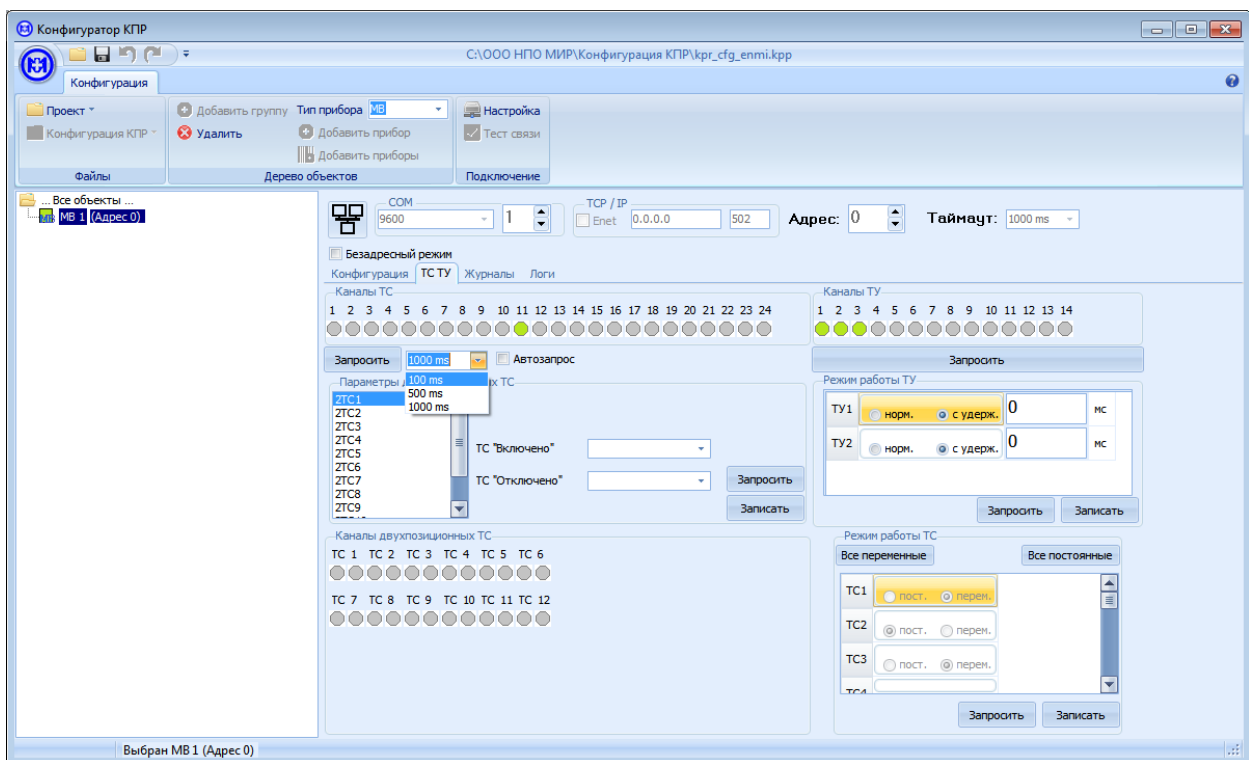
Конфигуратор КПР

C:\ООО НПО МИР\Конфигурация КПР\kpr_cfg_enmi.kpp

Конфигурация

Проект
Конфигурация КПР
Файлы

Добавить группу
Тип прибора МВ
Удалить
Добавить прибор
Добавить приборы
Дерево объектов

Настройка
Тест связи
Подключение

... Все объекты ...
МВ 1 (Адрес 0)

COM
9600
1
TCP / IP
Enet
0.0.0.0
502
Адрес: 0
Таймаут: 1000 ms

Безадресный режим

Конфигурация ТС ТУ Журналы Логи

Каналы ТС
1 2 3 4 5 6 7 8 9 10 11 12 13 14 15 16 17 18 19 20 21 22 23 24

Каналы ТУ
1 2 3 4 5 6 7 8 9 10 11 12 13 14

Запросить
1000 ms
Автозапрос
100 ms
500 ms
1000 ms

Запросить

Параметры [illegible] х ТС
2ТС1
2ТС2
2ТС3
2ТС4
2ТС5
2ТС6
2ТС7
2ТС8
2ТС9
ТС "Включено"
ТС "Отключено"
Запросить
Записать

Режим работы ТУ
ТУ1 норм. с удерж. 0 мс
ТУ2 норм. с удерж. 0 мс
Запросить
Записать

Каналы двухпозиционных ТС
ТС 1 ТС 2 ТС 3 ТС 4 ТС 5 ТС 6
ТС 7 ТС 8 ТС 9 ТС 10 ТС 11 ТС 12

Режим работы ТС
Все переменные
Все постоянные
ТС1 пост. перем.
ТС2 пост. перем.
ТС3 пост. перем.
ТС4
Запросить
Записать

Выбран МВ 1 (Адрес 0)